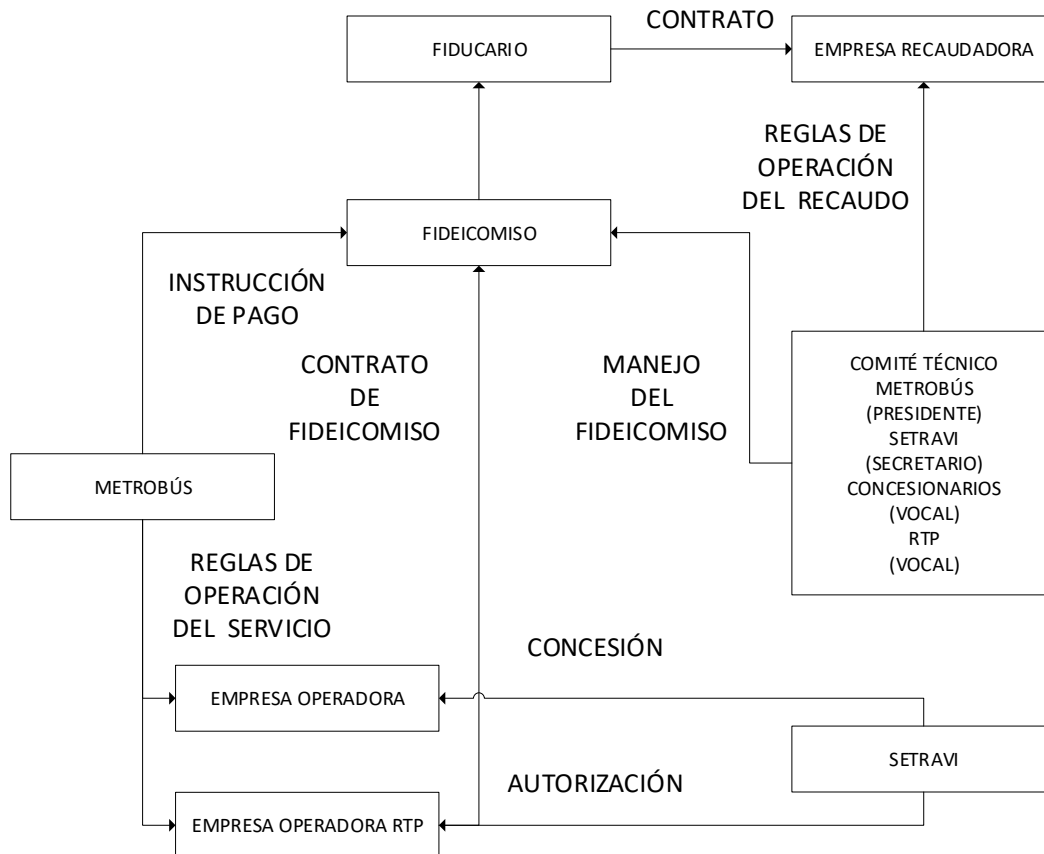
CONTRATO

FIDUCARIO

EMPRESA RECAUDADORA

REGLAS DE OPERACIÓN DEL RECAUDO

FIDEICOMISO

INSTRUCCIÓN DE PAGO

CONTRATO DE FIDEICOMISO

MANEJO DEL FIDEICOMISO

COMITÉ TÉCNICO
METROBÚS
(PRESIDENTE)
SETRAVI
(SECRETARIO)
CONCESIONARIOS
(VOCAL)
RTP
(VOCAL)

METROBÚS

REGLAS DE OPERACIÓN DEL SERVICIO

CONCESIÓN

EMPRESA OPERADORA

SETRAVI

AUTORIZACIÓN

EMPRESA OPERADORA RTP